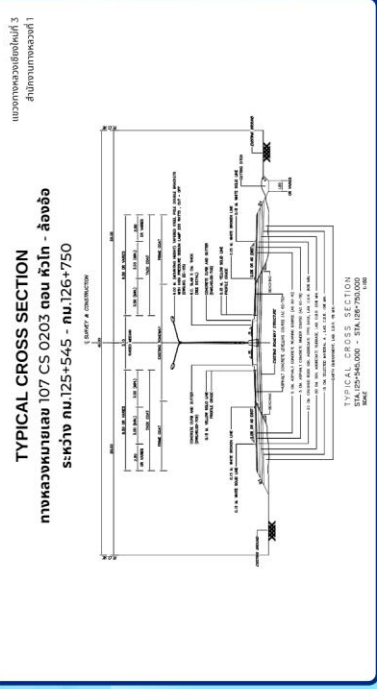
แขวงทางหลวงเชียงใหม่ที่ 3
สำนักงานทางหลวงที่ 1

TYPICAL CROSS SECTION
ทางหลวงหมายเลข 107 CS 0203 ตอน หัวโท - ล้องอ้อ
ระหว่าง กม.125+545 - กม.126+750

TYPICAL CROSS SECTION
STA.125+545.000 - STA.126+750.000
SCALE 1:100

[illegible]